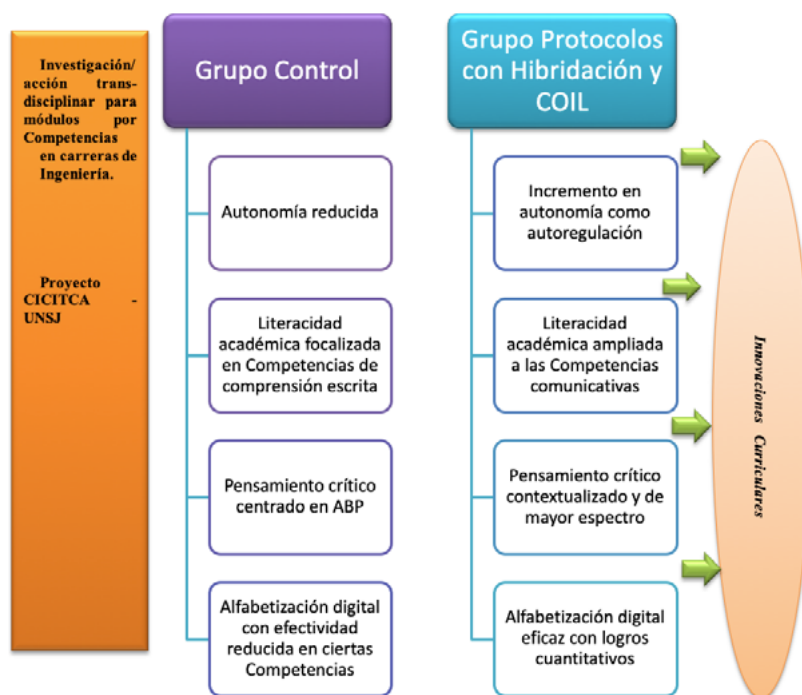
Investigación/ acción transdisciplinar para módulos por Competencias en carreras de Ingeniería.

Proyecto CICITCA - UNSJ

Grupo Control

Autonomía reducida

Literacidad académica focalizada en Competencias de comprensión escrita

Pensamiento crítico centrado en ABP

Alfabetización digital con efectividad reducida en ciertas Competencias

Grupo Protocolos con Hibridación y COIL

Incremento en autonomía como autoregulación

Literacidad académica ampliada a las Competencias comunicativas

Pensamiento crítico contextualizado y de mayor espectro

Alfabetización digital eficaz con logros cuantitativos

Innovaciones Curriculares